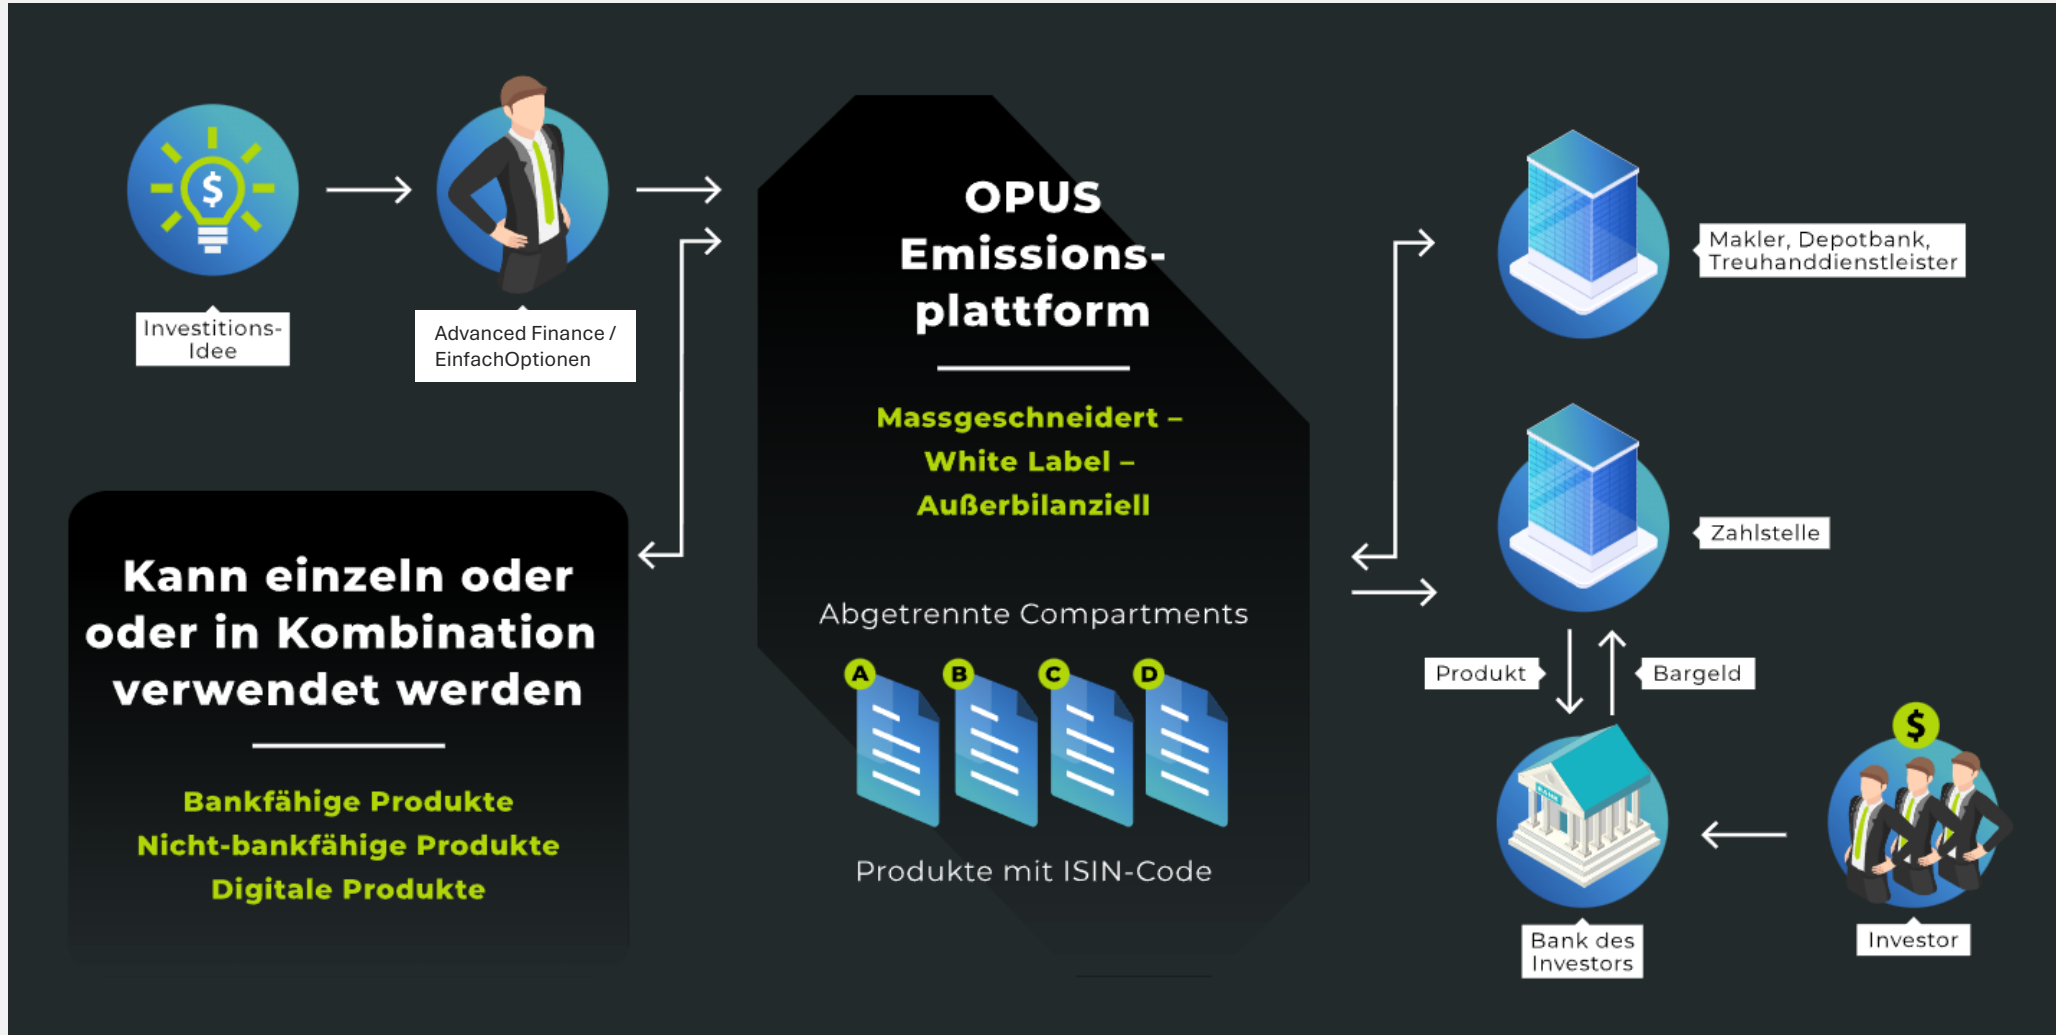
Investitions-Idee

Advanced Finance / EinfachOptionen

OPUS Emissions-plattform

Massgeschneidert – White Label – Außerbilanziell

Abgetrennte Compartments

A B C D

Produkte mit ISIN-Code

Kann einzeln oder oder in Kombination verwendet werden

Bankfähige Produkte
Nicht-bankfähige Produkte
Digitale Produkte

Makler, Depotbank, Treuhanddienstleister

Zahlstelle

Produkt

Bargeld

$

Bank des Investors

Investor